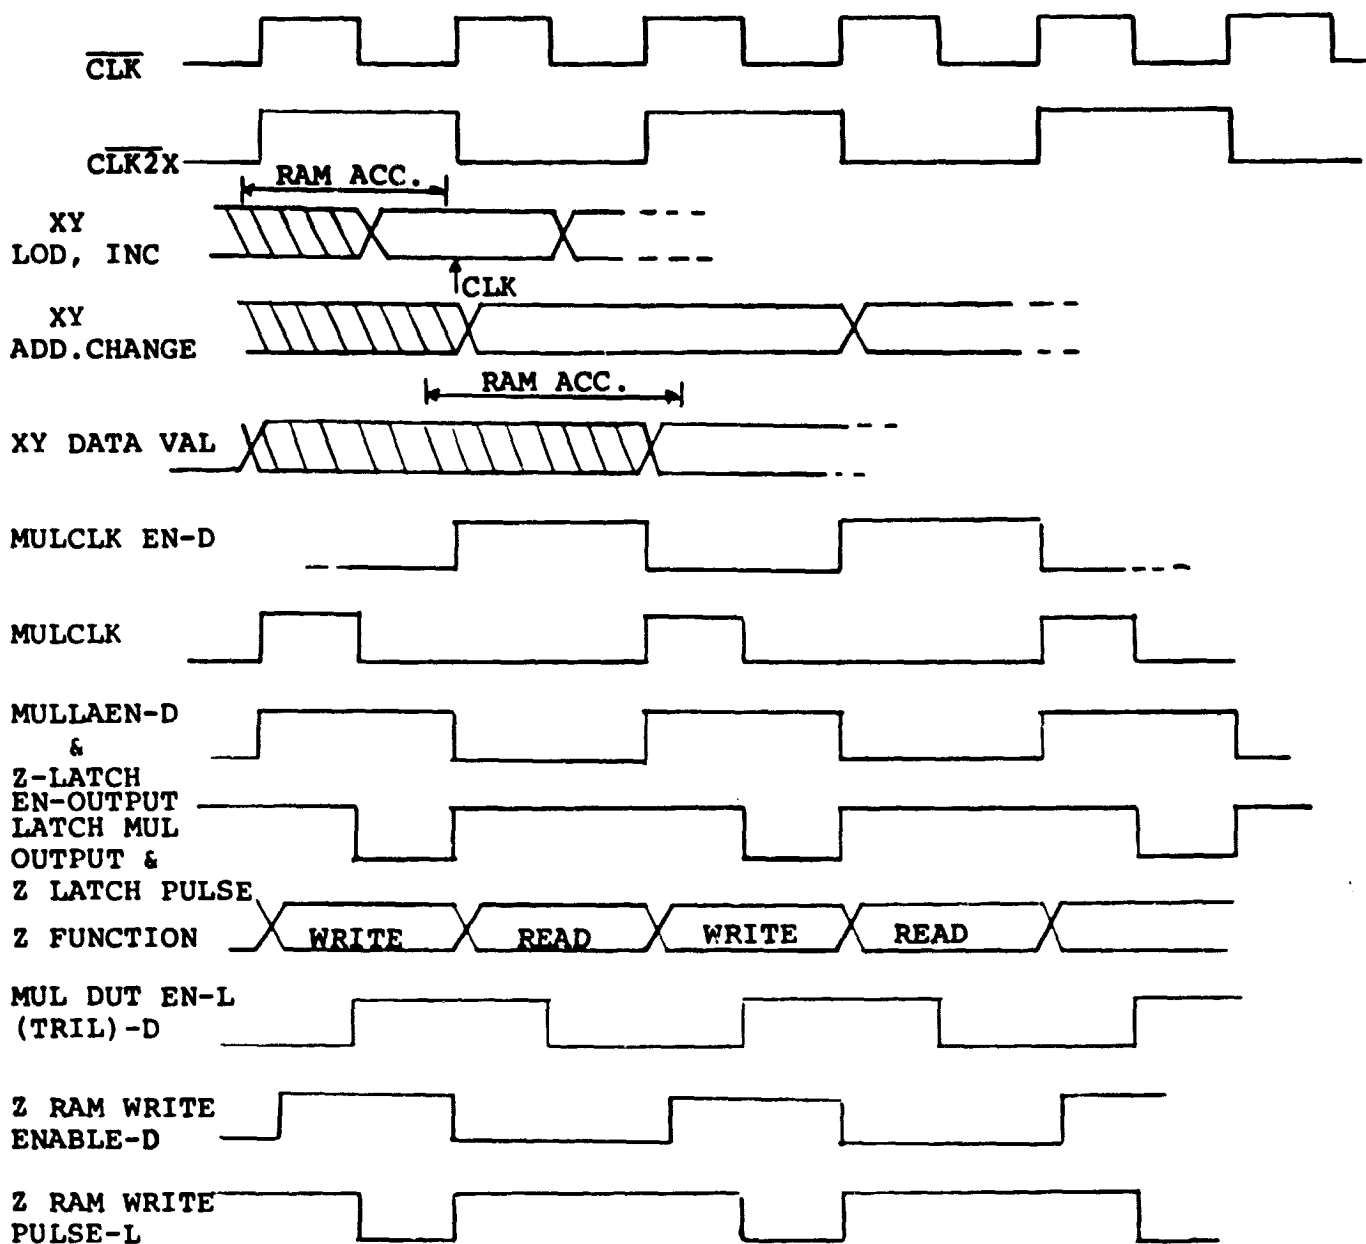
$\overline{CLK}$

$CL\overline{K2}X$

RAM ACC.

XY
LOD, INC

CLK

XY
ADD.CHANGE

RAM ACC.

XY DATA VAL

MULCLK EN-D

MULCLK

MULLAEN-D
&
Z-LATCH

EN-OUTPUT
LATCH MUL
OUTPUT &
Z LATCH PULSE

Z FUNCTION

WRITE

READ

WRITE

READ

MUL DUT EN-L
(TRIL)-D

Z RAM WRITE
ENABLE-D

Z RAM WRITE
PULSE-L